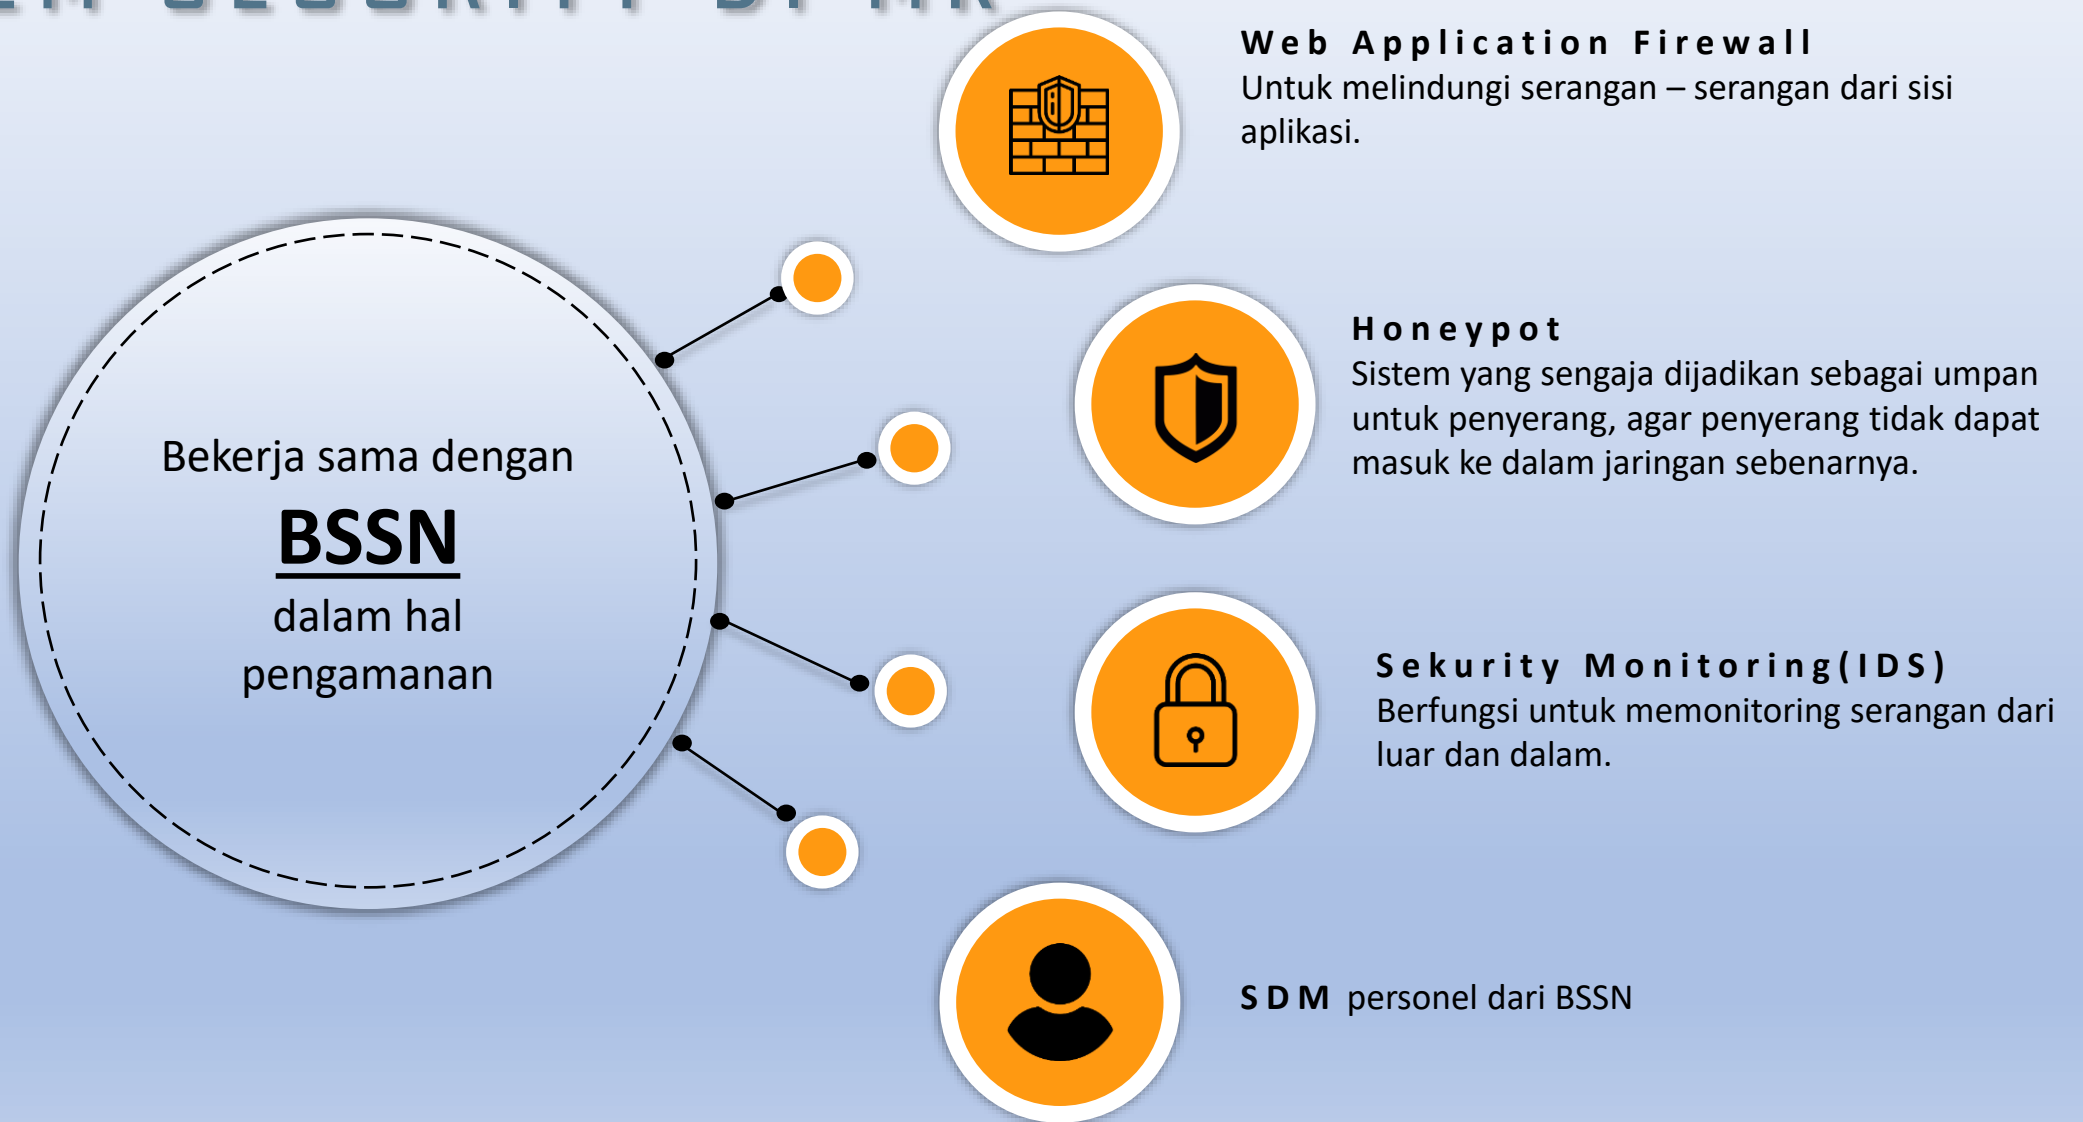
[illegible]

Bekerja sama dengan
BSSN
dalam hal pengamanan

Web Application Firewall
Untuk melindungi serangan – serangan dari sisi aplikasi.

Honeypot
Sistem yang sengaja dijadikan sebagai umpan untuk penyerang, agar penyerang tidak dapat masuk ke dalam jaringan sebenarnya.

Sekurity Monitoring(IDS)
Berfungsi untuk memonitoring serangan dari luar dan dalam.

SDM personel dari BSSN